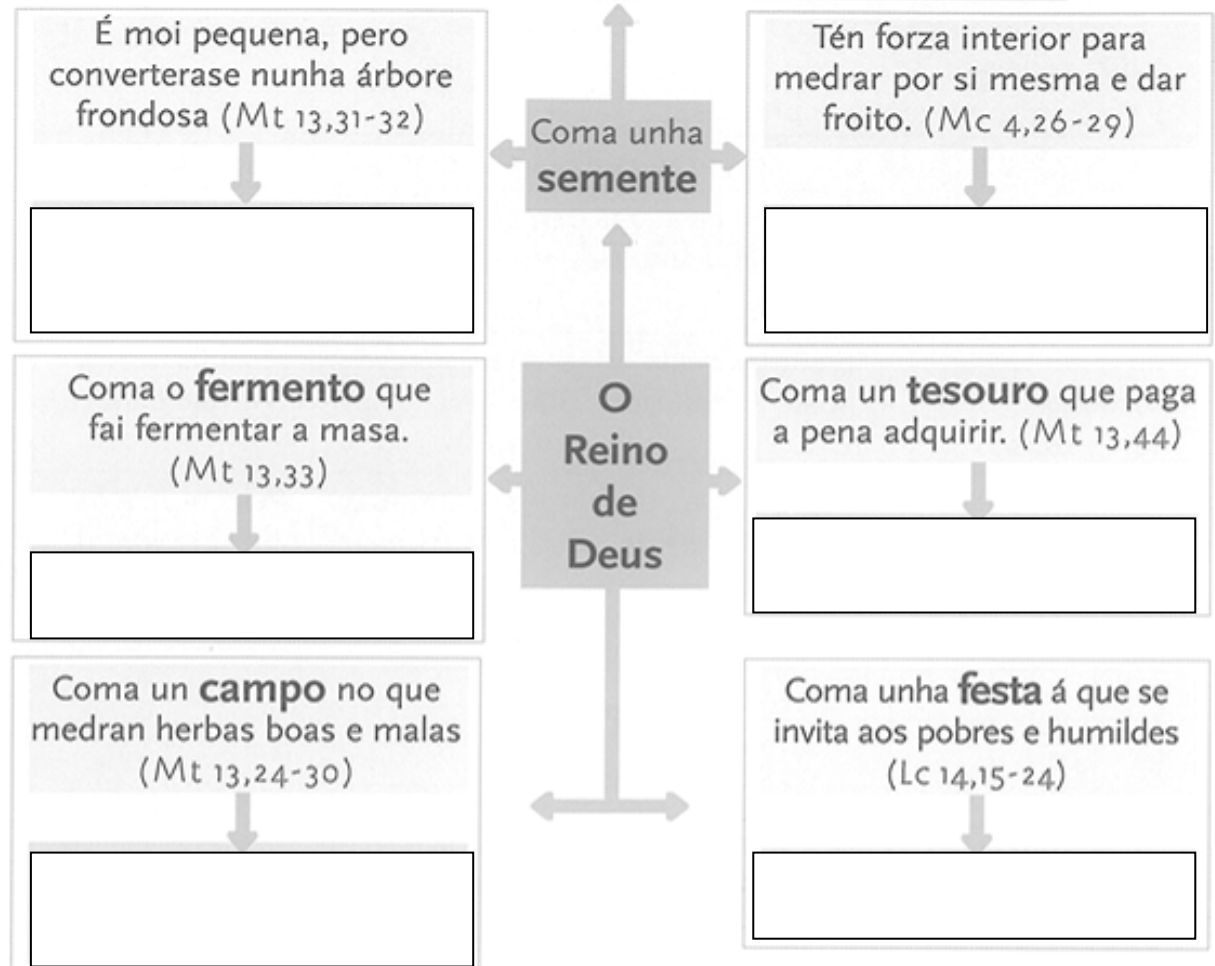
É moi pequena, pero converterase nunha árbore frondosa (Mt 13,31-32)

Coma unha semente

Tén forza interior para medrar por si mesma e dar froito. (Mc 4,26-29)

Coma o fermento que fai fermentar a masa. (Mt 13,33)

O Reino de Deus

Coma un tesouro que paga a pena adquirir. (Mt 13,44)

Coma un campo no que medran herbas boas e malas (Mt 13,24-30)

Coma unha festa á que se invita aos pobres e humildes (Lc 14,15-24)